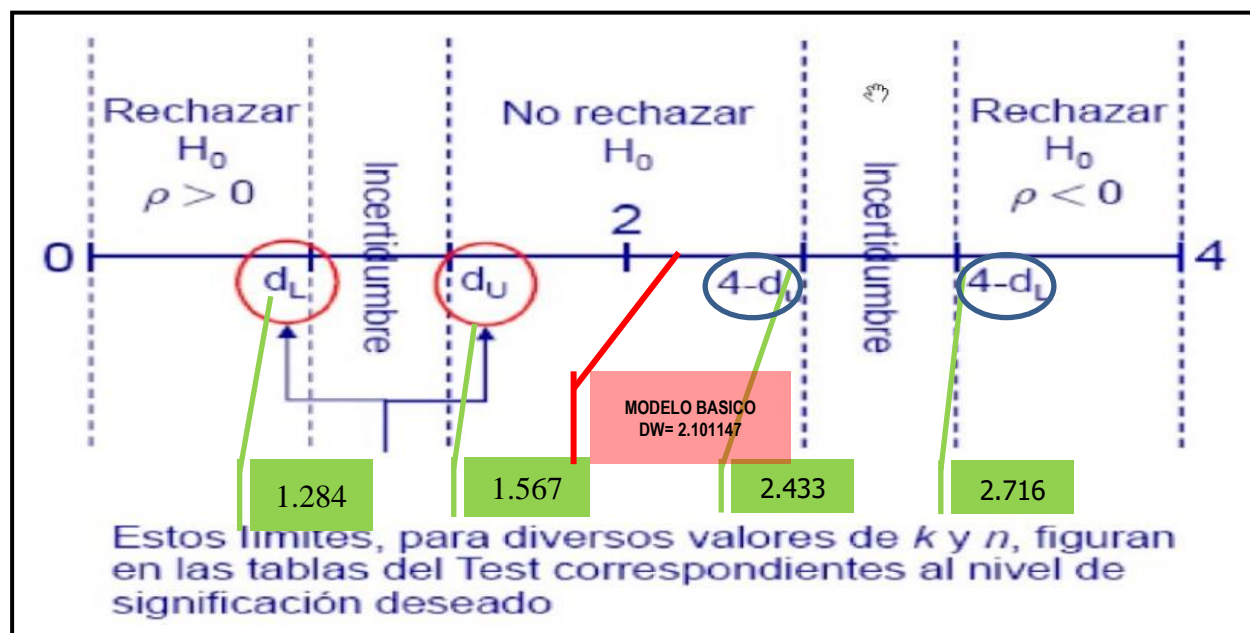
Rechazar $H_0$ $\rho > 0$

Incertidumbre

No rechazar $H_0$

Incertidumbre

Rechazar $H_0$ $\rho < 0$

0

2

4

$d_L$

$d_U$

$4-d_U$

$4-d_L$

MODELO BASICO
DW= 2.101147

1.284

1.567

2.433

2.716

Estos limites, para diversos valores de $k$ y $n$, figuran en las tablas del Test correspondientes al nivel de significación deseado